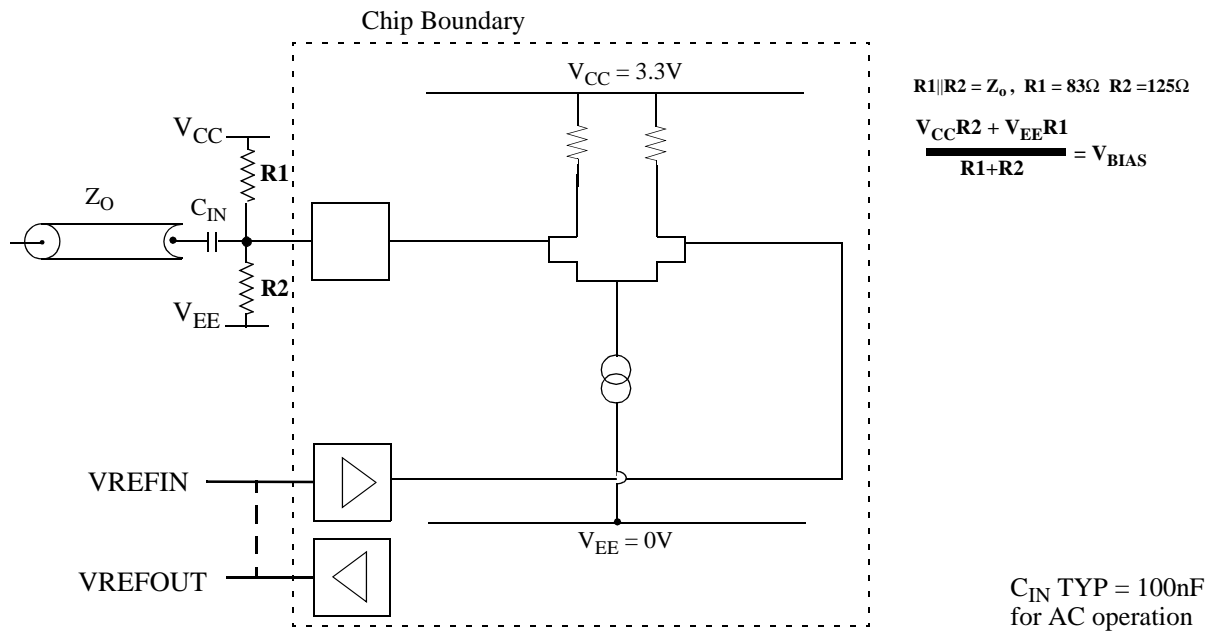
Chip Boundary

$V_{CC} = 3.3V$

$R1||R2 = Z_o$, $R1 = 83\Omega$ $R2 = 125\Omega$

$\frac{V_{CC}R2 + V_{EE}R1}{R1+R2} = V_{BIAS}$

$V_{CC}$

R1

$Z_O$

$C_{IN}$

R2

$V_{EE}$

VREFIN

VREFOUT

$V_{EE} = 0V$

$C_{IN}$ TYP = 100nF for AC operation